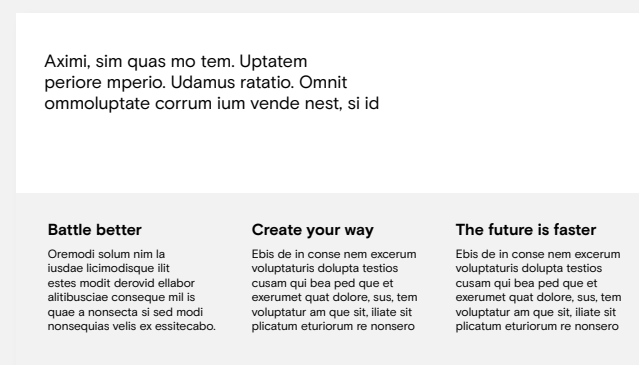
Aximi, sim quas mo tem. Uptatem periore mperio. Udamus ratatio. Omnit ommoluptate corrum ium vende nest, si id

Battle better

Oremodi solum nim la iusdae licimodisque ilit estes modit derovid ellabor alitibusciae conseque mil is quae a nonsecta si sed modi nonsequias velis ex essitecabo.

Create your way

Ebis de in conse nem excerum voluptaturis dolupta testios cusam qui bea ped que et exerumet quat dolore, sus, tem voluptatur am que sit, iliate sit plicatum eturiorum re nonsero

The future is faster

Ebis de in conse nem excerum voluptaturis dolupta testios cusam qui bea ped que et exerumet quat dolore, sus, tem voluptatur am que sit, iliate sit plicatum eturiorum re nonsero